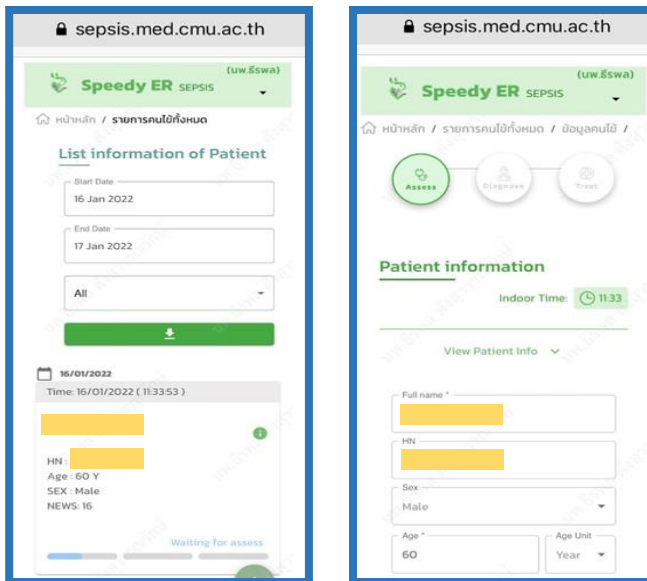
sepsis.med.cmu.ac.th

Speedy ER SEPSIS (นพ.ธีรพล)

หน้าหลัก / รายการคนไข้ทั้งหมด

List information of Patient

Start Date
16 Jan 2022

End Date
17 Jan 2022

All

16/01/2022

Time: 16/01/2022 ( 11:33:53 )

HN :
Age : 60 Y
SEX : Male
NEWS: 16

Waiting for assess

sepsis.med.cmu.ac.th

Speedy ER SEPSIS (นพ.ธีรพล)

หน้าหลัก / รายการคนไข้ทั้งหมด / ข้อมูลคนไข้ /

Assess Diagnose Treat

Patient information

Indoor Time: 11:33

View Patient Info

Full name *

HN

Sex
Male

Age *
60

Age Unit
Year